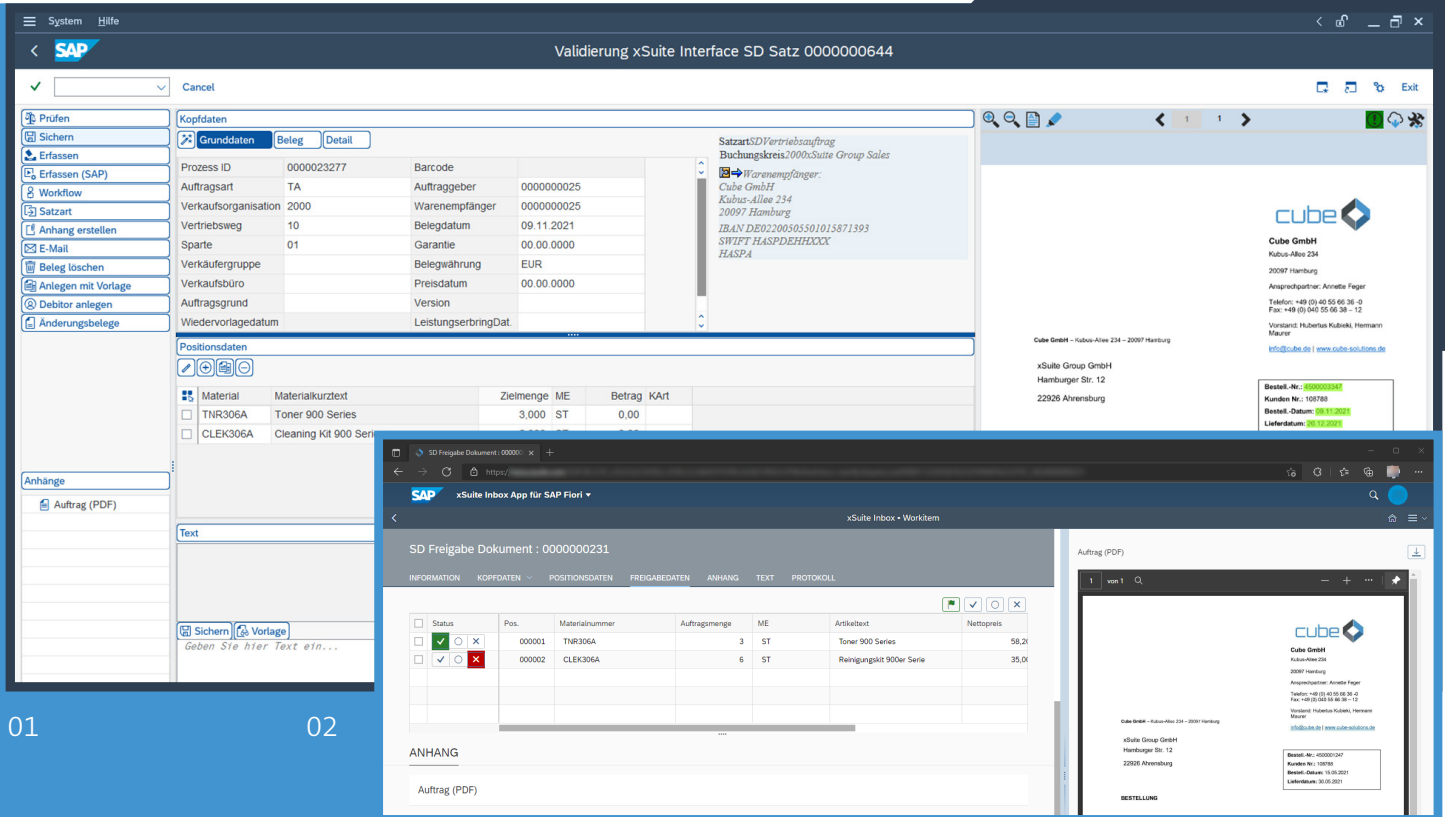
System Hilfe

SAP Validierung xSuite Interface SD Satz 0000000644

Cancel Exit

Prüfen
Sichern
Erfassen
Erfassen (SAP)
Workflow
Satzart
Anhang erstellen
E-Mail
Beleg löschen
Anlegen mit Vorlage
Debitor anlegen
Änderungsbelege

Kopfdaten

Grunddaten Beleg Detail

| Prozess ID | 0000023277 | Barcode | |
|---|---|---|---|
| Auftragsart | TA | Auftraggeber | 0000000025 |
| Verkaufsorganisation | 2000 | Warenempfänger | 0000000025 |
| Vertriebsweg | 10 | Belegdatum | 09.11.2021 |
| Sparte | 01 | Garantie | 00.00.0000 |
| Verkäufergruppe | | Belegwährung | EUR |
| Verkaufsbüro | | Preisdatum | 00.00.0000 |
| Auftragsgrund | | Version | |
| Wiedervorlagedatum | | LeistungserbringDat. | |

SatzartSDVertriebsauftrag
Buchungskreis2000xSuite Group Sales
Warenempfänger:
Cube GmbH
Kubus-Allee 234
20097 Hamburg
IBAN DE02200505501015871393
SWIFT HASPDEHHXXX
HASPA

Positionsdaten

| Material | Materialkurztext | Zielmenge | ME | Betrag | KArt |
|---|---|---|---|---|---|
| TNR306A | Toner 900 Series | 3,000 | ST | 0,00 | |
| CLEK306A | Cleaning Kit 900 Seri | | | | |

Anhänge
Auftrag (PDF)

Text
Sichern Vorlage
Geben Sie hier Text ein...

1 1

cube
Cube GmbH
Kubus-Allee 234
20097 Hamburg
Ansprechpartner: Annette Feger
Telefon: +49 (0) 40 55 66 36 -0
Fax: +49 (0) 040 55 66 38 – 12
Vorstand: Hubertus Kubieki, Hermann Maurer
info@cube.de | www.cube-solutions.de

Cube GmbH – Kubus-Allee 234 – 20097 Hamburg
xSuite Group GmbH
Hamburger Str. 12
22926 Ahrensburg

Bestell.-Nr.: 4500003347
Kunden Nr.: 108788
Bestell.-Datum: 09.11.2021
Lieferdatum: 26.12.2021

01 02

SD Freigabe Dokument : 000000
https://

SAP xSuite Inbox App für SAP Fiori
xSuite Inbox • Workitem

SD Freigabe Dokument : 0000000231

INFORMATION KOPFDATEN POSITIONSDATEN FREIGABEDATEN ANHANG TEXT PROTOKOLL

| Status | Pos. | Materialnummer | Auftragsmenge | ME | Artikeltext | Nettopreis |
|---|---|---|---|---|---|---|
| | 000001 | TNR306A | 3 | ST | Toner 900 Series | 58,2 |
| | 000002 | CLEK306A | 6 | ST | Reinigungskit 900er Serie | 35,0 |

ANHANG
Auftrag (PDF)

Auftrag (PDF)
1 von 1

cube
Cube GmbH
Kubus-Allee 234
20097 Hamburg
Ansprechpartner: Annette Feger
Telefon: +49 (0) 40 55 66 36 -0
Fax: +49 (0) 040 55 66 38 – 12
Vorstand: Hubertus Kubieki, Hermann Maurer
info@cube.de | www.cube-solutions.de

Cube GmbH – Kubus-Allee 234 – 20097 Hamburg
xSuite Group GmbH
Hamburger Str. 12
22926 Ahrensburg

Bestell.-Nr.: 4500001247
Kunden Nr.: 108788
Bestell.-Datum: 15.05.2021
Lieferdatum: 30.05.2021

BESTELLUNG